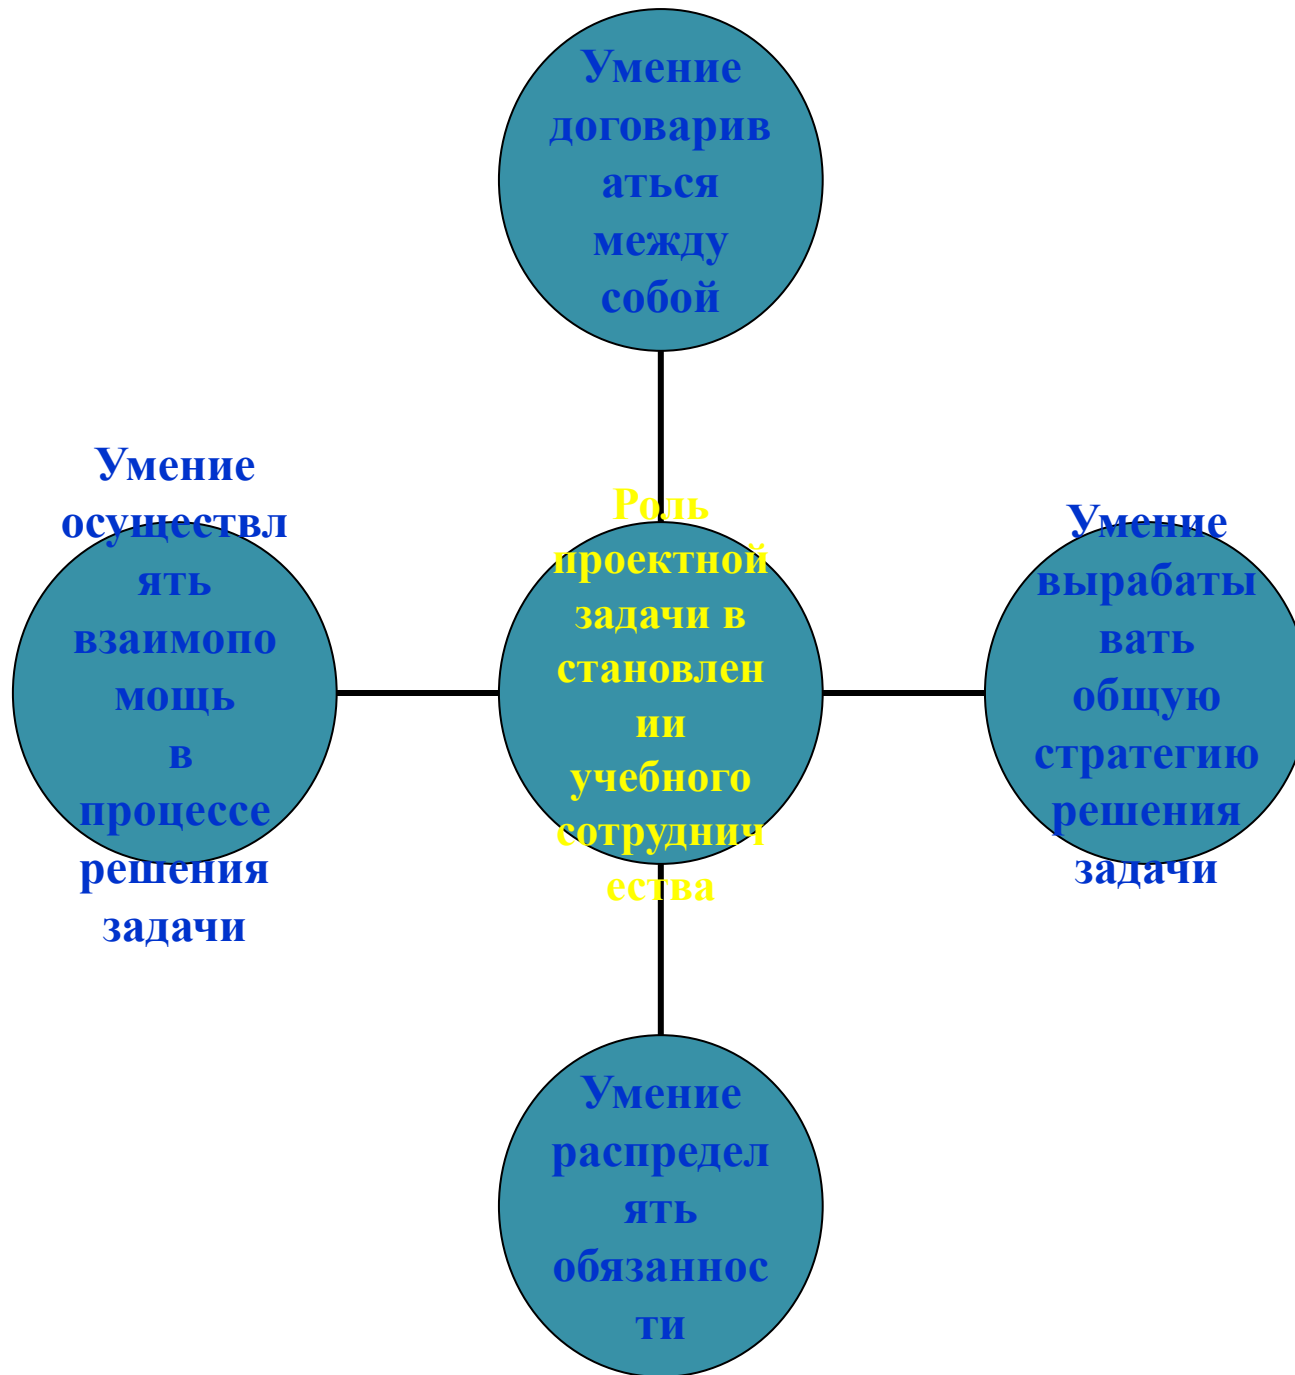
Умение договариваться между собой

Умение осуществлять взаимопомощь в процессе решения задачи

Роль проектной задачи в становлении учебного сотрудничества

Умение вырабатывать общую стратегию решения задачи

Умение распределять обязанности